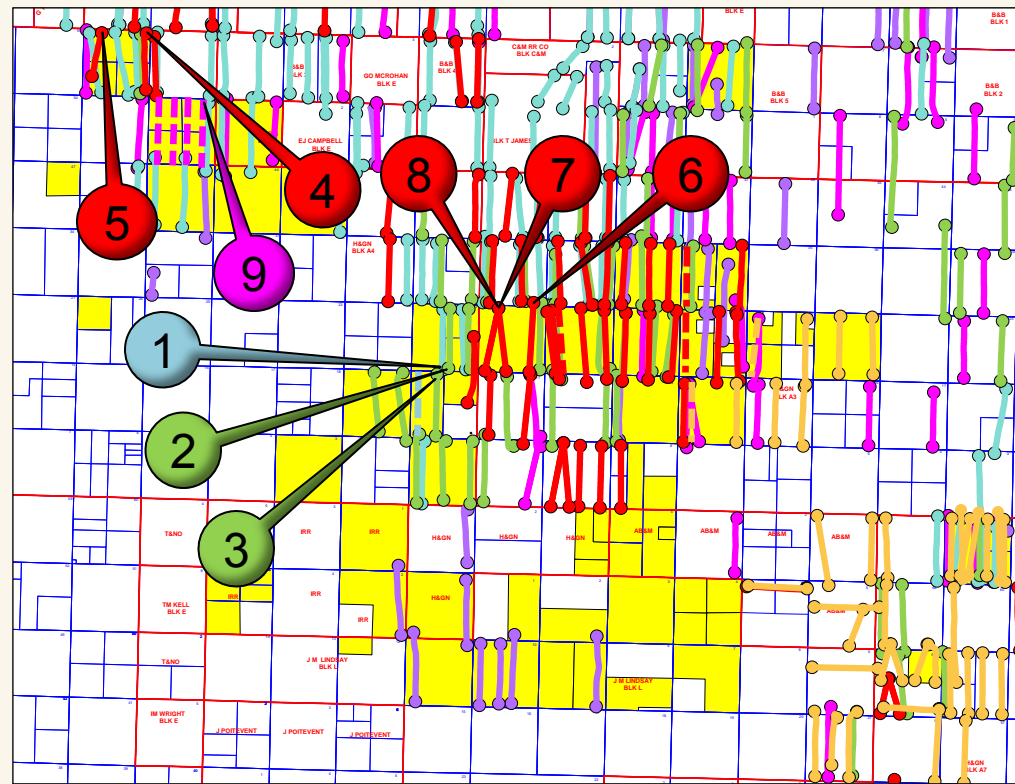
BLK E

B&B
BLK 1

C&M RR CO
BLK C&M

B&B
BLK 3

GO MCROHAN
BLK E

B&B
BLK 4

B&B
BLK 5

B&B
BLK 2

EJ CAMPBELL
BLK E

BLK T JAMES

5

4

8

7

6

9

H&GN
BLK A4

1

2

H&GN
BLK A3

3

T&NO

IRR

IRR

H&GN

H&GN

H&GN

AB&M

AB&M

AB&M

TM KELL
BLK E

IRR

IRR

H&GN

AB&M

IRR

T&NO

J M LINDSAY
BLK L

J M LINDSAY
BLK L

IM WRIGHT
BLK E

J POITEVENT

J POITEVENT

J POITEVENT

H&GN
BLK A7